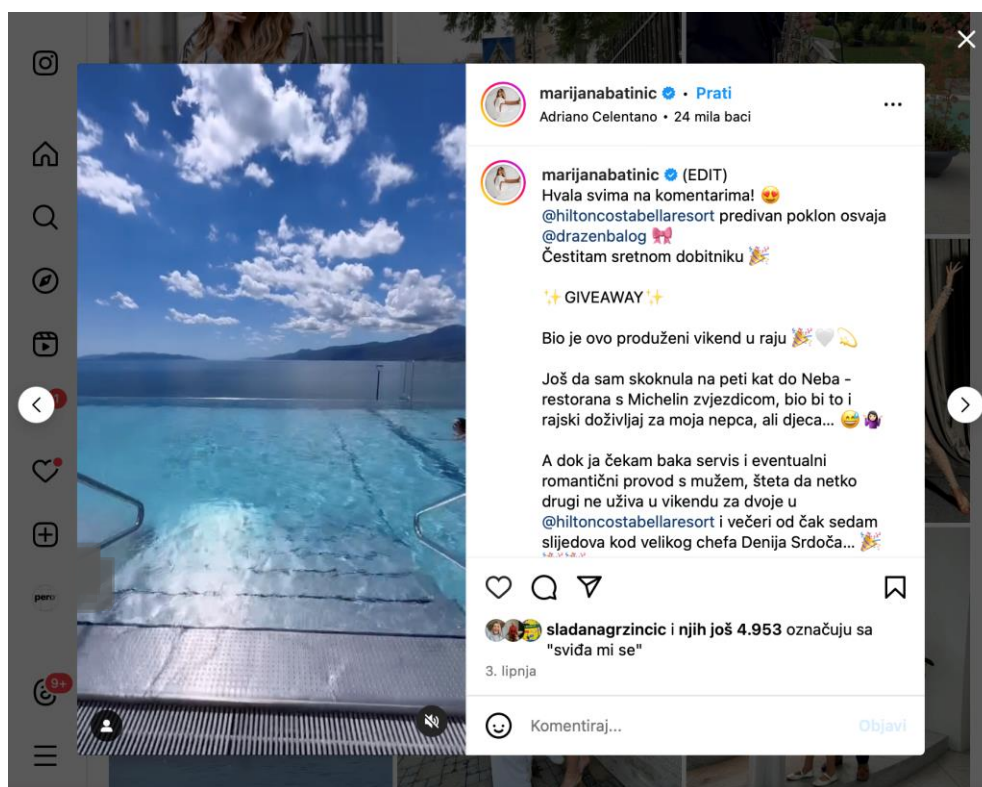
marijanabatinic • Prati
Adriano Celentano • 24 mila baci

marijanabatinic (EDIT)
Hvala svima na komentarima! 😍
@hiltoncostabellaresort predivan poklon osvaja @drazenbalog 🎀
Čestitam sretnom dobitniku 🎉

✨GIVEAWAY✨

Bio je ovo produženi vikend u raju 🎉🤍💫

Još da sam skoknula na peti kat do Neba - restorana s Michelin zvjezdicom, bio bi to i rajski doživljaj za moja nepca, ali djeca... 😅🤷‍♀️

A dok ja čekam baka servis i eventualni romantični provod s mužem, šteta da netko drugi ne uživa u vikendu za dvoje u @hiltoncostabellaresort i večeri od čak sedam slijedova kod velikog chefa Denija Srdoča... 🎉

sladanagrzincic i njih još 4.953 označuju sa "sviđa mi se"
3. lipnja

Komentiraj...
Objavi

1
9+
pero